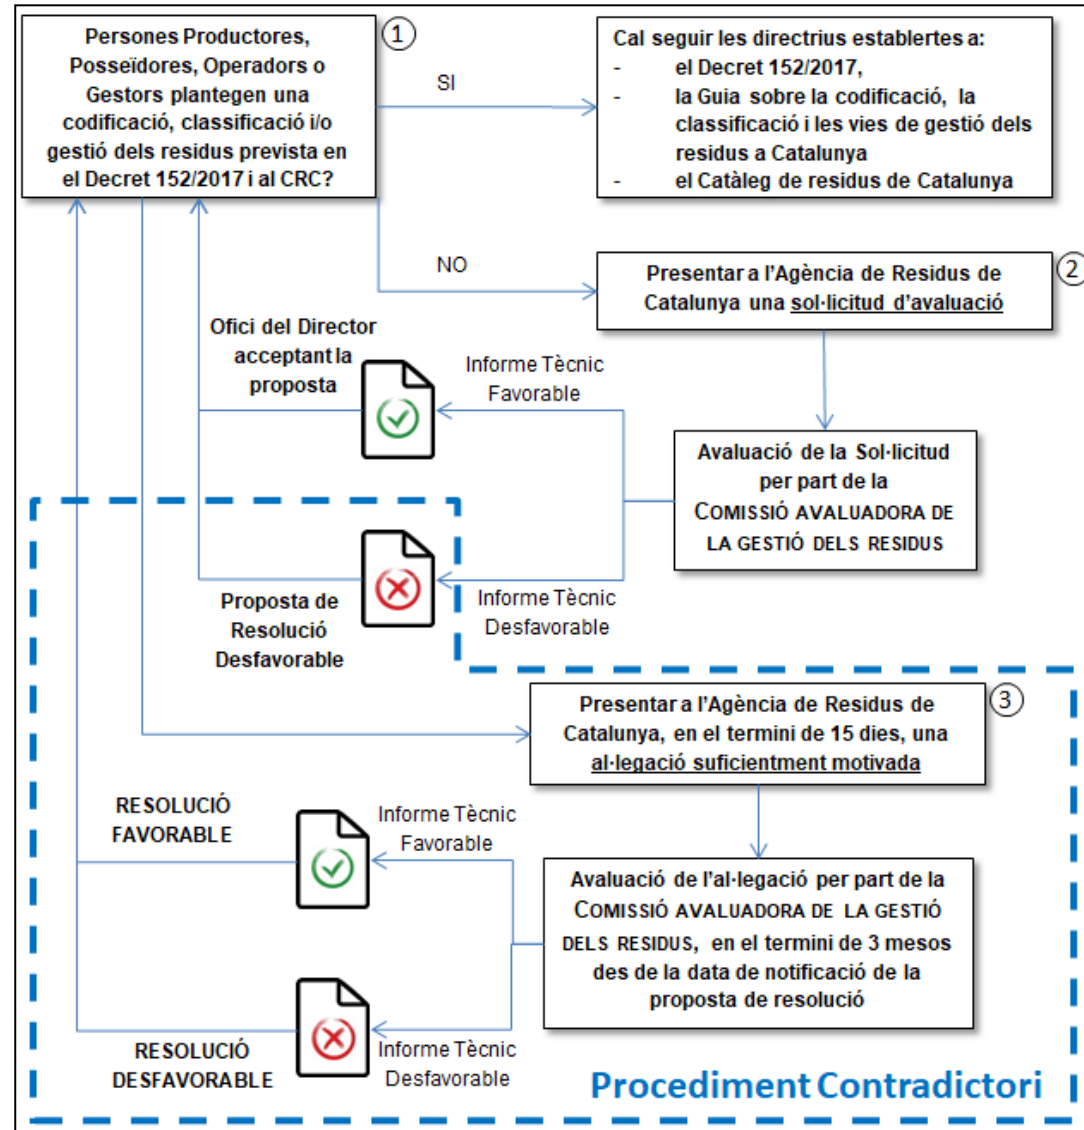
Persones Productores, Posseïdores, Operadors o Gestors plantegen una codificació, classificació i/o gestió dels residus prevista en el Decret 152/2017 i al CRC?

1

SI

Cal seguir les directrius establertes a:
- el Decret 152/2017,
- la Guia sobre la codificació, la classificació i les vies de gestió dels residus a Catalunya
- el Catàleg de residus de Catalunya

NO

Presentar a l'Agència de Residus de Catalunya una sol·licitud d'avaluació

2

Ofici del Director acceptant la proposta

Informe Tècnic Favorable

Avaluació de la Sol·licitud per part de la COMISSIÓ AVALUADORA DE LA GESTIÓ DELS RESIDUS

Proposta de Resolució Desfavorable

Informe Tècnic Desfavorable

Presentar a l'Agència de Residus de Catalunya, en el termini de 15 dies, una al·legació suficientment motivada

3

RESOLUCIÓ FAVORABLE

Informe Tècnic Favorable

Avaluació de l'al·legació per part de la COMISSIÓ AVALUADORA DE LA GESTIÓ DELS RESIDUS, en el termini de 3 mesos des de la data de notificació de la proposta de resolució

RESOLUCIÓ DESFAVORABLE

Informe Tècnic Desfavorable

Procediment Contradictori